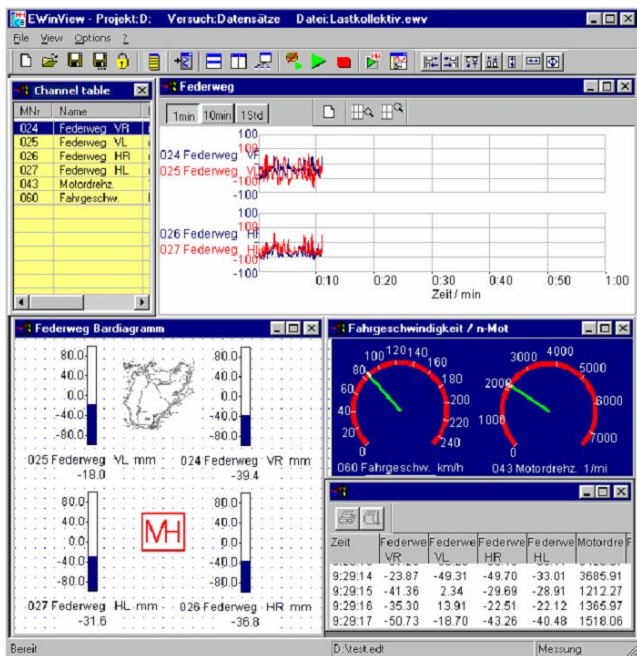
EWinView - Projekt:D: Versuch:Datensätze Datei:Lastkollektiv.ewv

File View Options ?

Channel table

| MNr | Name |
|---|---|
| 024 | Federweg VR |
| 025 | Federweg VL |
| 026 | Federweg HR |
| 027 | Federweg HL |
| 043 | Motordrehz. |
| 060 | Fahrgeschw. |

Federweg

1min 10min 1Std

100
024 Federweg VR
025 Federweg VL
-100
100
026 Federweg HR
027 Federweg HL
-100

0:10 0:20 0:30 0:40 0:50 1:00
Zeit / min

Federweg Bardiagramm

80.0
40.0
0.0
-40.0
-80.0
025 Federweg VL mm
-18.0

80.0
40.0
0.0
-40.0
-80.0
024 Federweg VR mm
-39.4

80.0
40.0
0.0
-40.0
-80.0
027 Federweg HL mm
-31.6

MH

80.0
40.0
0.0
-40.0
-80.0
026 Federweg HR mm
-36.8

Fahrgeschwindigkeit / n-Mot

0 20 40 60 80 100 120 140 160 180 200 220 240
060 Fahrgeschw. km/h

1000 2000 3000 4000 5000 6000 7000
043 Motordrehz. 1/mi

| Zeit | Federwe VR | Federwe VL | Federwe HR | Federwe HL | Motordre | F |
|---|---|---|---|---|---|---|
| 9:29:14 | -23.87 | -49.31 | -49.70 | -33.01 | 3685.91 | |
| 9:29:15 | -41.36 | 2.34 | -29.69 | -28.91 | 1212.27 | |
| 9:29:16 | -35.30 | 13.91 | -22.51 | -22.12 | 1365.97 | |
| 9:29:17 | -50.73 | -18.70 | -43.26 | -40.48 | 1518.06 | |

Bereit | D:\test.edt | Messung